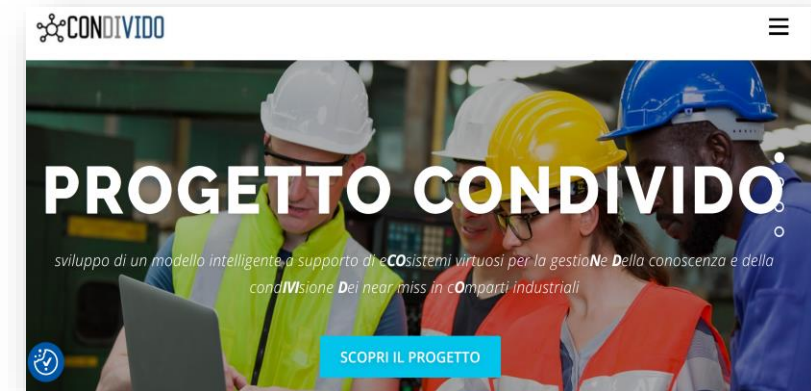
CONDIVIDO

PROGETTO CONDIVIDO

sviluppo di un modello intelligente a supporto di eCOsistemi virtuosi per la gestioNe Della conoscenza e della condIVIsione Dei near miss in cOmparti industriali

SCOPRI IL PROGETTO